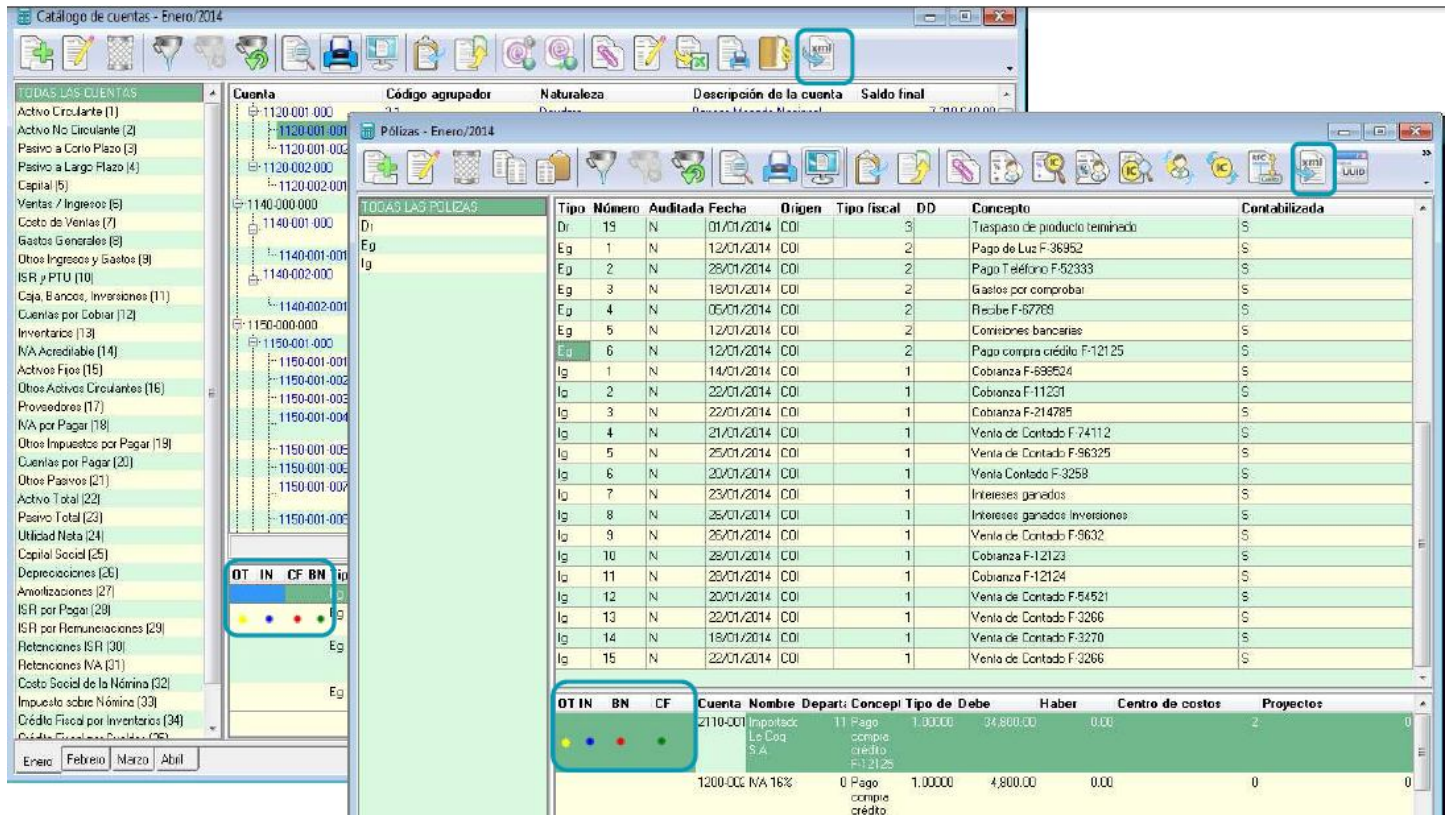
Catálogo de cuentas - Enero/2014

TODAS LAS CUENTAS
Activo Circulante (1)
Activo No Circulante (2)
Pasivo a Corto Plazo (3)
Pasivo a Largo Plazo (4)
Capital (5)
Ventas / Ingresos (6)
Costo de Ventas (7)
Gastos Generales (8)
Otros Ingresos y Gastos (9)
ISR y PTU (10)
Caja, Bancos, Inversiones (11)
Cuentas por Cobrar (12)
Inventarios (13)
IVA Acreditable (14)
Activos Fijos (15)
Otros Activos Circulantes (16)
Provedores (17)
IVA por Pagar (18)
Otros Impuestos por Pagar (19)
Cuentas por Pagar (20)
Otros Pasivos (21)
Activo Total (22)
Pasivo Total (23)
Utilidad Neta (24)
Capital Social (25)
Depreciaciones (26)
Amortizaciones (27)
ISR por Pagar (28)
ISR por Remuneraciones (29)
Retenciones ISR (30)
Retenciones IVA (31)
Costo Social de la Nómina (32)
Impuesto sobre Nómina (33)
Crédito Fiscal por Inventarios (34)

Enero | Febrero | Marzo | Abril

| Cuenta | Código agrupador | Naturaleza | Descripción de la cuenta | Saldo final |
|---|---|---|---|---|
| 1120-001-000 | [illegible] | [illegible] | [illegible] | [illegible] |
| 1120-001-001 | | | | |
| 1120-001-002 | | | | |
| 1120-002-000 | | | | |
| 1120-002-001 | | | | |
| 1140-000-000 | | | | |
| 1140-001-000 | | | | |
| 1140-001-001 | | | | |
| 1140-002-000 | | | | |
| 1140-002-001 | | | | |
| 1150-000-000 | | | | |
| 1150-001-000 | | | | |
| 1150-001-001 | | | | |
| 1150-001-002 | | | | |
| 1150-001-003 | | | | |
| 1150-001-004 | | | | |
| 1150-001-005 | | | | |
| 1150-001-006 | | | | |
| 1150-001-007 | | | | |
| 1150-001-008 | | | | |

OT IN CF BN Tip
Eg
Eg
Eg
Eg

Pólizas - Enero/2014

TODAS LAS POLIZAS
Dr
Eg
Ig

| Tipo | Número | Auditada | Fecha | Origen | Tipo fiscal | DD | Concepto | Contabilizada |
|---|---|---|---|---|---|---|---|---|
| Dr | 19 | N | 01/01/2014 | COI | 3 | | Traspaso de producto terminado | S |
| Eg | 1 | N | 12/01/2014 | COI | 2 | | Pago de Luz F-36952 | S |
| Eg | 2 | N | 28/01/2014 | COI | 2 | | Pago Teléfono F-52333 | S |
| Eg | 3 | N | 18/01/2014 | COI | 2 | | Gastos por comprobar | S |
| Eg | 4 | N | 05/01/2014 | COI | 2 | | Recibe F-67789 | S |
| Eg | 5 | N | 12/01/2014 | COI | 2 | | Comisiones bancarias | S |
| Eg | 6 | N | 12/01/2014 | COI | 2 | | Pago compra crédito F-12125 | S |
| Ig | 1 | N | 14/01/2014 | COI | 1 | | Cobranza F-698524 | S |
| Ig | 2 | N | 22/01/2014 | COI | 1 | | Cobranza F-11231 | S |
| Ig | 3 | N | 22/01/2014 | COI | 1 | | Cobranza F-214785 | S |
| Ig | 4 | N | 21/01/2014 | COI | 1 | | Venta de Contado F-74112 | S |
| Ig | 5 | N | 25/01/2014 | COI | 1 | | Venta de Contado F-96325 | S |
| Ig | 6 | N | 20/01/2014 | COI | 1 | | Venta Contado F-3258 | S |
| Ig | 7 | N | 23/01/2014 | COI | 1 | | Intereses ganados | S |
| Ig | 8 | N | 25/01/2014 | COI | 1 | | Intereses ganados Inversiones | S |
| Ig | 9 | N | 26/01/2014 | COI | 1 | | Venta de Contado F-9632 | S |
| Ig | 10 | N | 28/01/2014 | COI | 1 | | Cobranza F-12123 | S |
| Ig | 11 | N | 28/01/2014 | COI | 1 | | Cobranza F-12124 | S |
| Ig | 12 | N | 20/01/2014 | COI | 1 | | Venta de Contado F-54521 | S |
| Ig | 13 | N | 22/01/2014 | COI | 1 | | Venta de Contado F-3266 | S |
| Ig | 14 | N | 18/01/2014 | COI | 1 | | Venta de Contado F-3270 | S |
| Ig | 15 | N | 22/01/2014 | COI | 1 | | Venta de Contado F-3266 | S |

| OT IN | BN | CF | Cuenta | Nombre | Departa | Concept | Tipo de | Debe | Haber | Centro de costos | Proyectos |
|---|---|---|---|---|---|---|---|---|---|---|---|
| | | | 2110-001 | Importadora Le Coq S.A. | 11 | Pago compra crédito F-12125 | 1.00000 | 34,800.00 | 0.00 | 2 | 0 |
| | | | 1200-002 | IVA 16% | 0 | Pago compra crédito | 1.00000 | 4,800.00 | 0.00 | 0 | 0 |

UUID